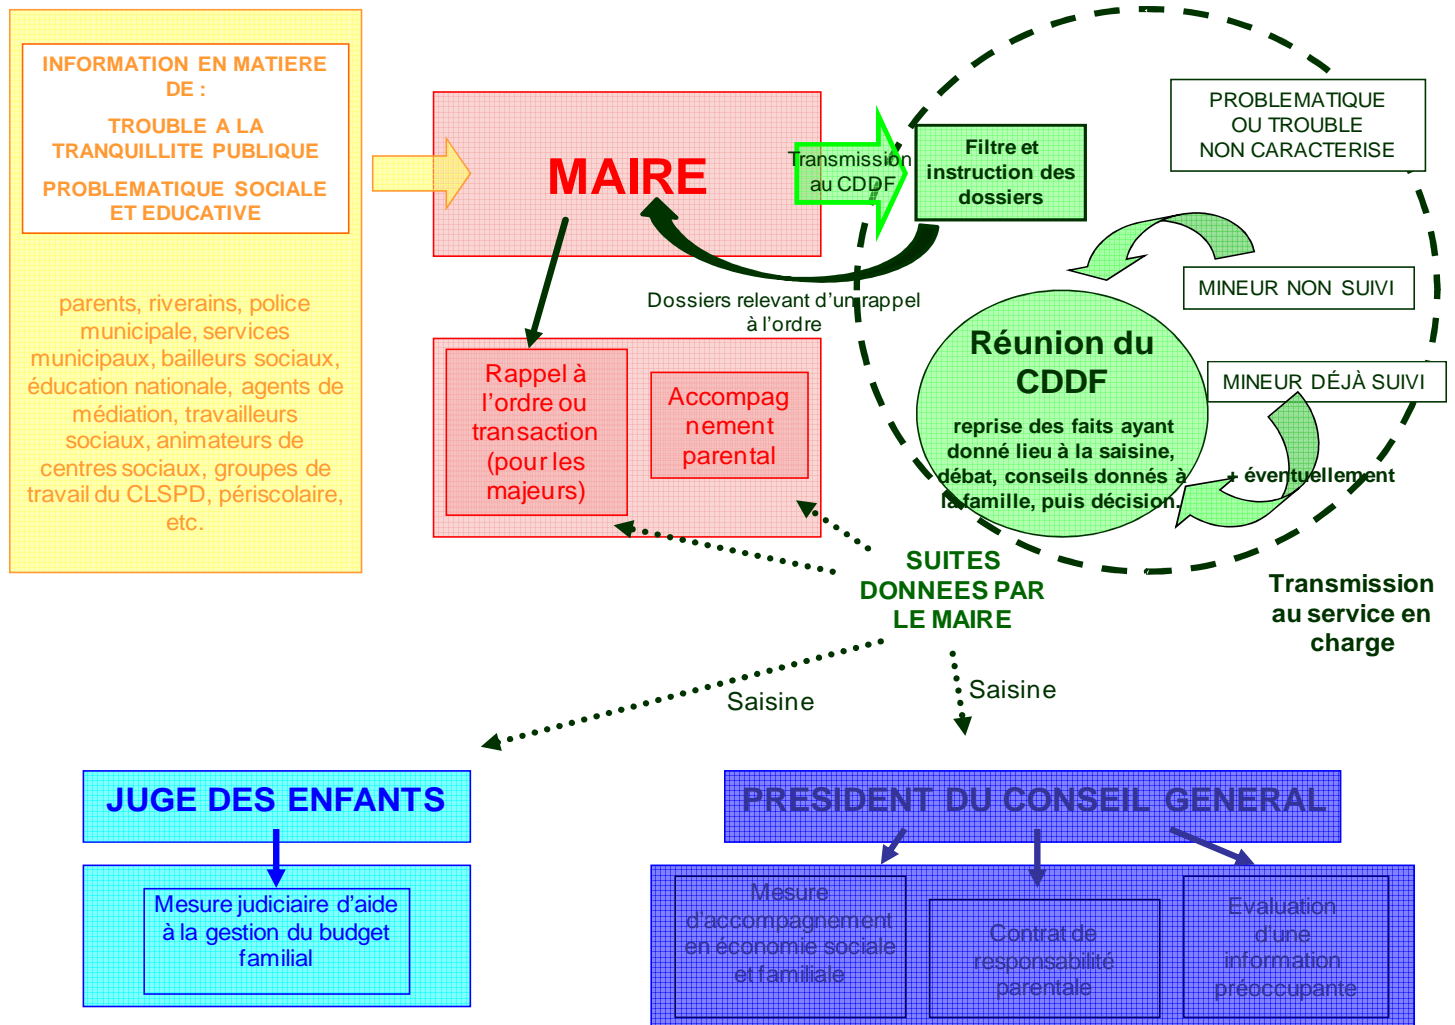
INFORMATION EN MATIERE DE :

TROUBLE A LA TRANQUILLITE PUBLIQUE

PROBLEMATIQUE SOCIALE ET EDUCATIVE

parents, riverains, police municipale, services municipaux, bailleurs sociaux, éducation nationale, agents de médiation, travailleurs sociaux, animateurs de centres sociaux, groupes de travail du CLSPD, périscolaire, etc.

MAIRE

Transmission au CDDF

Filtre et instruction des dossiers

PROBLEMATIQUE OU TROUBLE NON CARACTERISE

MINEUR NON SUIVI

MINEUR DÉJÀ SUIVI

Dossiers relevant d'un rappel à l'ordre

Réunion du CDDF

reprise des faits ayant donné lieu à la saisine, débat, conseils donnés à la famille, puis décision.

+ éventuellement

Rappel à l'ordre ou transaction (pour les majeurs)

Accompagnement parental

SUITES DONNEES PAR LE MAIRE

Transmission au service en charge

Saisine

Saisine

JUGE DES ENFANTS

Mesure judiciaire d'aide à la gestion du budget familial

PRESIDENT DU CONSEIL GENERAL

Mesure d'accompagnement en économie sociale et familiale

Contrat de responsabilité parentale

Evaluation d'une information préoccupante